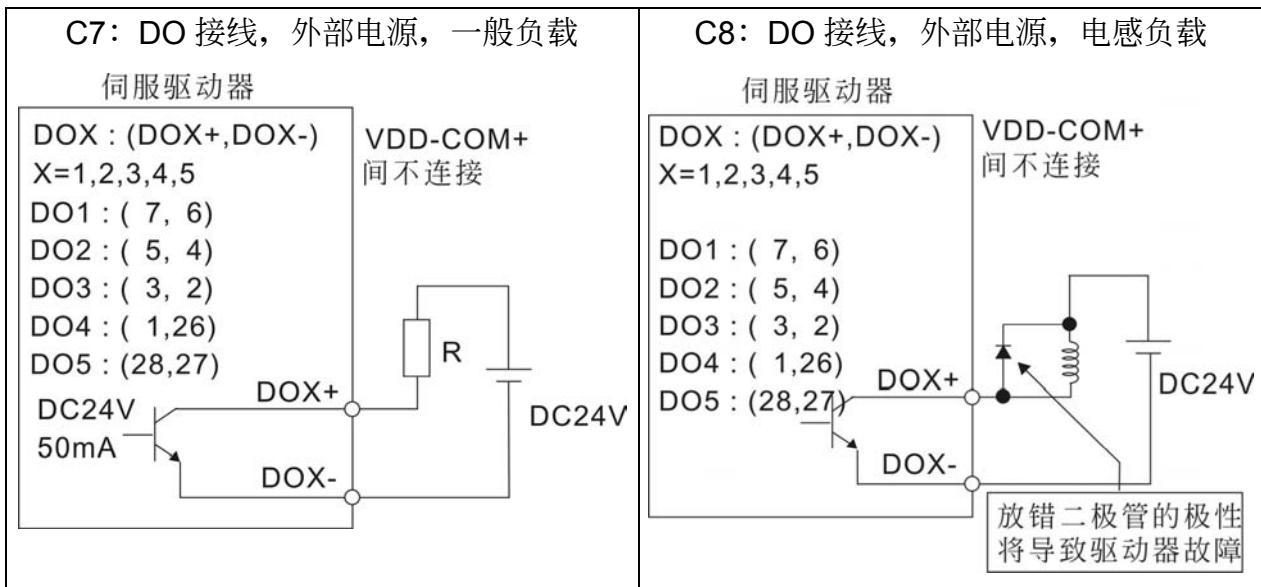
| C7：DO 接线，外部电源，一般负载 | C8：DO 接线，外部电源，电感负载 |
|---|---|
| 伺服驱动器 DOX：(DOX+,DOX-) X=1,2,3,4,5 DO1：( 7, 6) DO2：( 5, 4) DO3：( 3, 2) DO4：( 1,26) DO5：(28,27) VDD-COM+ 间不连接 R DOX+ DC24V 50mA DC24V DOX- | 伺服驱动器 DOX：(DOX+,DOX-) X=1,2,3,4,5 DO1：( 7, 6) DO2：( 5, 4) DO3：( 3, 2) DO4：( 1,26) DO5：(28,27) VDD-COM+ 间不连接 DOX+ DC24V DOX- 放错二极管的极性将导致驱动器故障 |